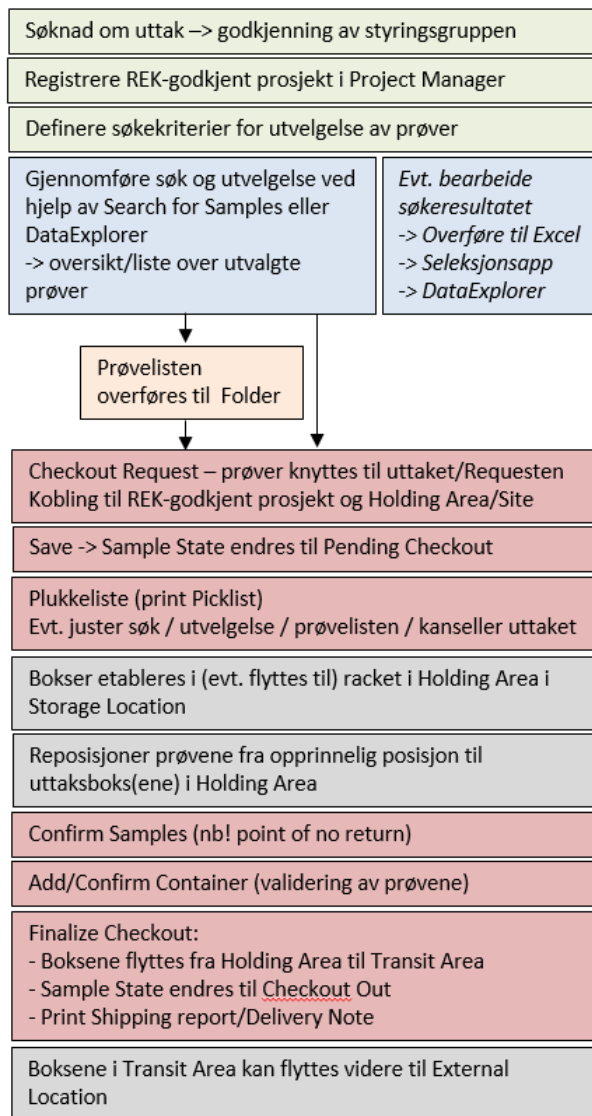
Søknad om uttak –> godkjenning av styringsgruppen

Registrere REK-godkjent prosjekt i Project Manager

Definere søkekriterier for utvelgelse av prøver

Gjennomføre søk og utvelgelse ved hjelp av Search for Samples eller DataExplorer
-> oversikt/liste over utvalgte prøver

*Evt. bearbeide søkeresultatet*
*-> Overføre til Excel*
*-> Seleksjonsapp*
*-> DataExplorer*

Prøvelisten overføres til Folder

Checkout Request – prøver knyttes til uttaket/Requesten
Kobling til REK-godkjent prosjekt og Holding Area/Site

Save -> Sample State endres til Pending Checkout

Plukkeliste (print Picklist)
Evt. juster søk / utvelgelse / prøvelisten / kanseller uttaket

Bokser etableres i (evt. flyttes til) racket i Holding Area i Storage Location

Reposisjoner prøvene fra opprinnelig posisjon til uttaksboks(ene) i Holding Area

Confirm Samples (nb! point of no return)

Add/Confirm Container (validering av prøvene)

Finalize Checkout:
- Boksene flyttes fra Holding Area til Transit Area
- Sample State endres til Checkout Out
- Print Shipping report/Delivery Note

Boksene i Transit Area kan flyttes videre til External Location